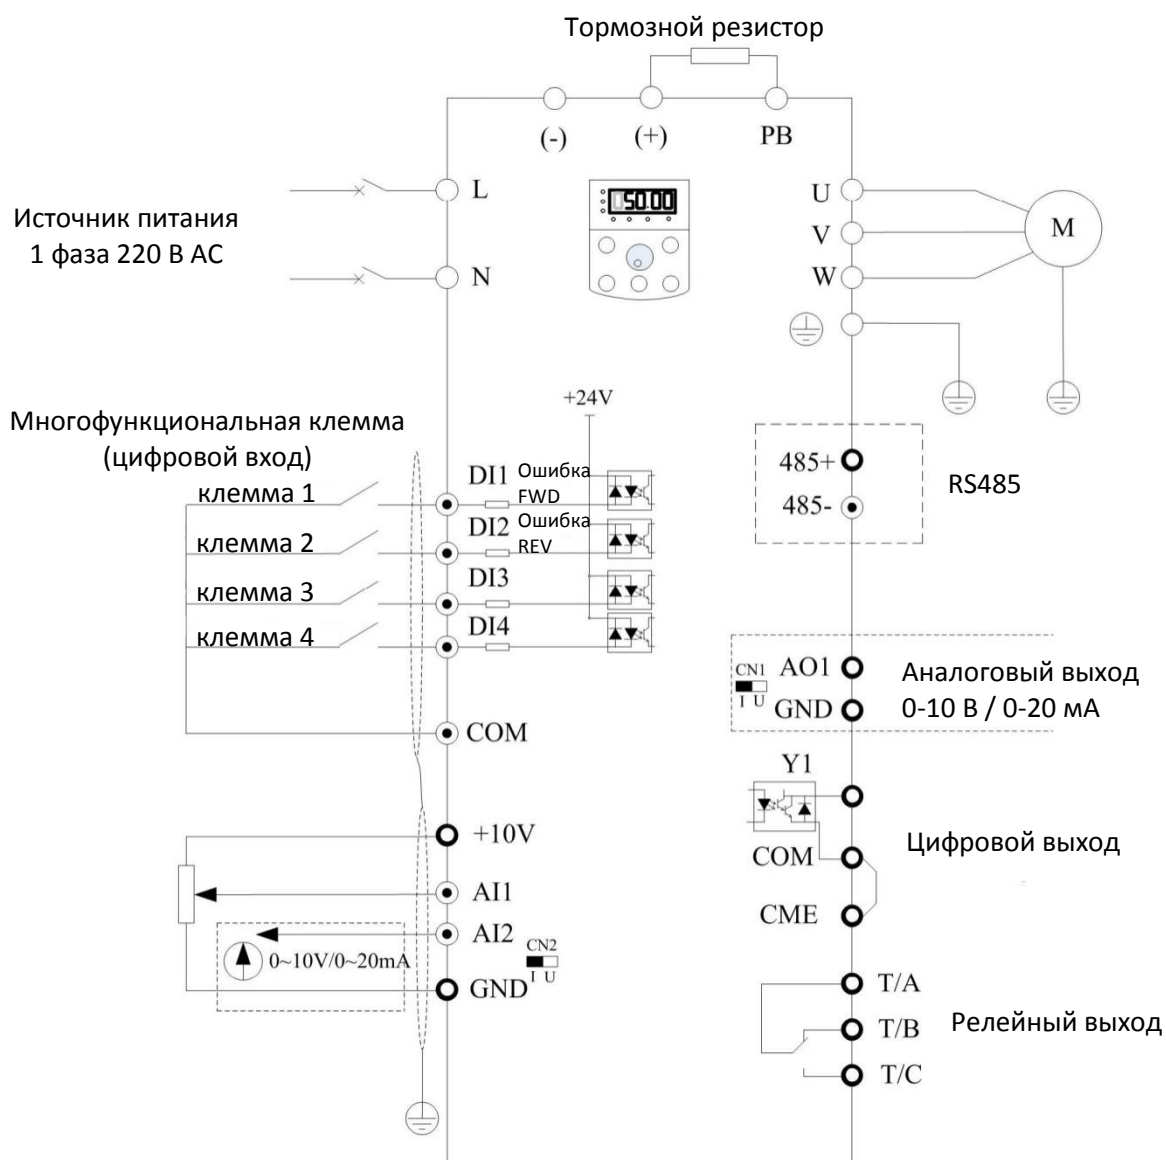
Тормозной резистор

(-) (+) PB

Источник питания
1 фаза 220 В АС

L
N

50.00

U
V
W

M

+24V

Многофункциональная клемма
(цифровой вход)

клемма 1
клемма 2
клемма 3
клемма 4

DI1 Ошибка FWD
DI2 Ошибка REV
DI3
DI4

COM

485+
485-

RS485

CN1
I U
AO1
GND

Аналоговый выход
0-10 В / 0-20 мА

Y1

COM
CME

Цифровой выход

+10V
AI1
AI2
0~10V/0~20mA
GND
CN2
I U

T/A
T/B
T/C

Релейный выход